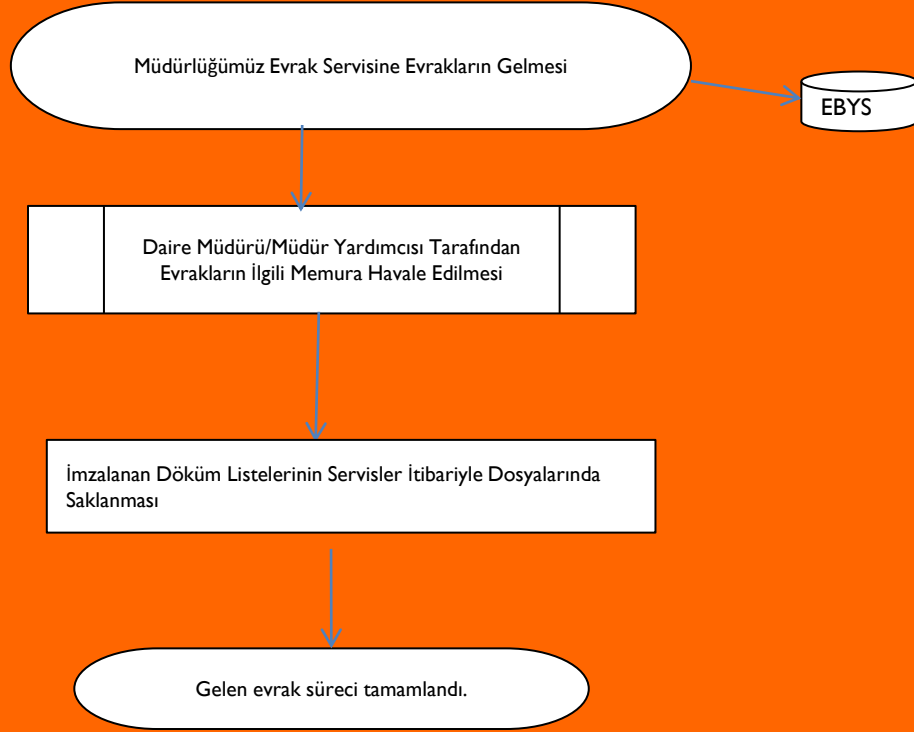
Müdürlüğümüz Evrak Servisine Evrakların Gelmesi

EBYS

Daire Müdürü/Müdür Yardımcısı Tarafından Evrakların İlgili Memura Havale Edilmesi

İmzalanan Döküm Listelerinin Servisler İtibariyle Dosyalarında Saklanması

Gelen evrak süreci tamamlandı.